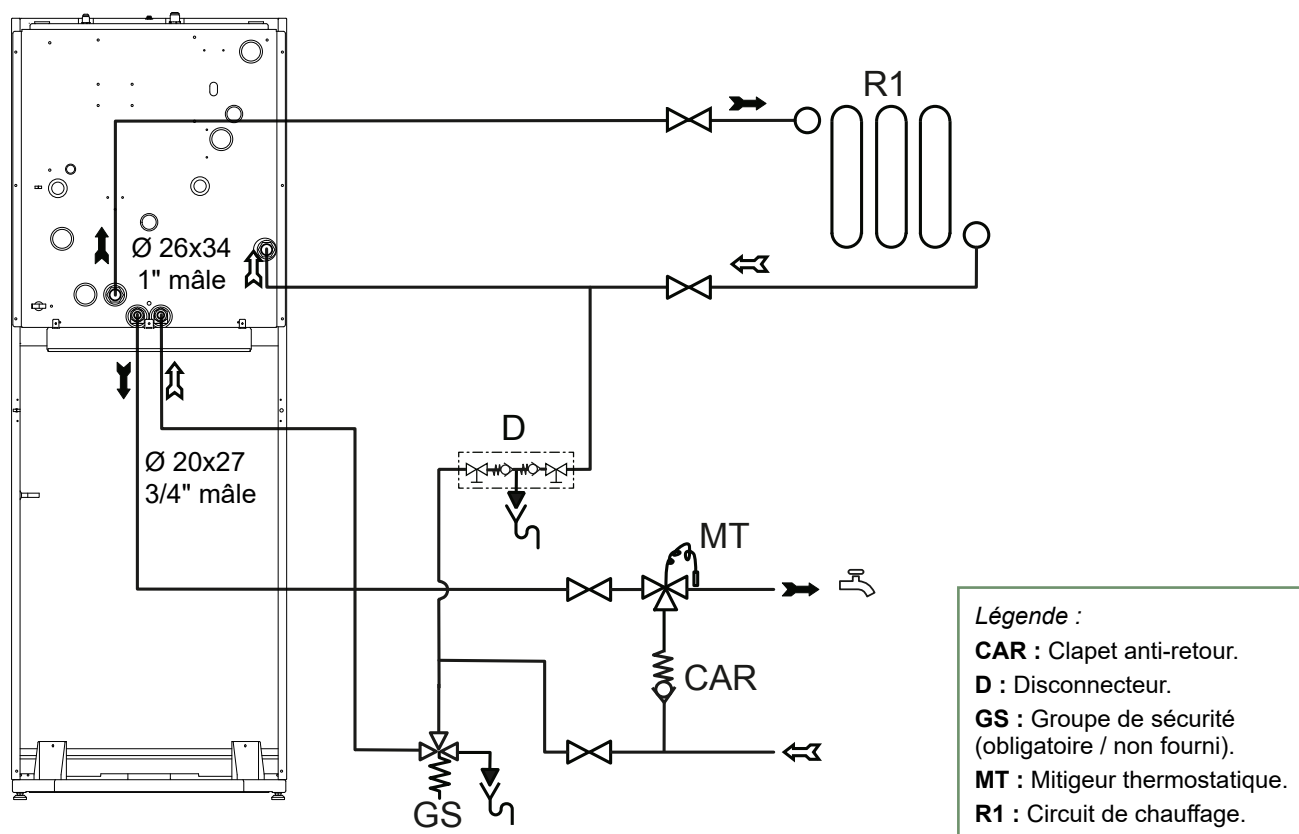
R1

Ø 26x34
1" mâle

D

Ø 20x27
3/4" mâle

MT

CAR

GS

*Légende :*

**CAR :** Clapet anti-retour.

**D :** Disconnecteur.

**GS :** Groupe de sécurité (obligatoire / non fourni).

**MT :** Mitigeur thermostatique.

**R1 :** Circuit de chauffage.